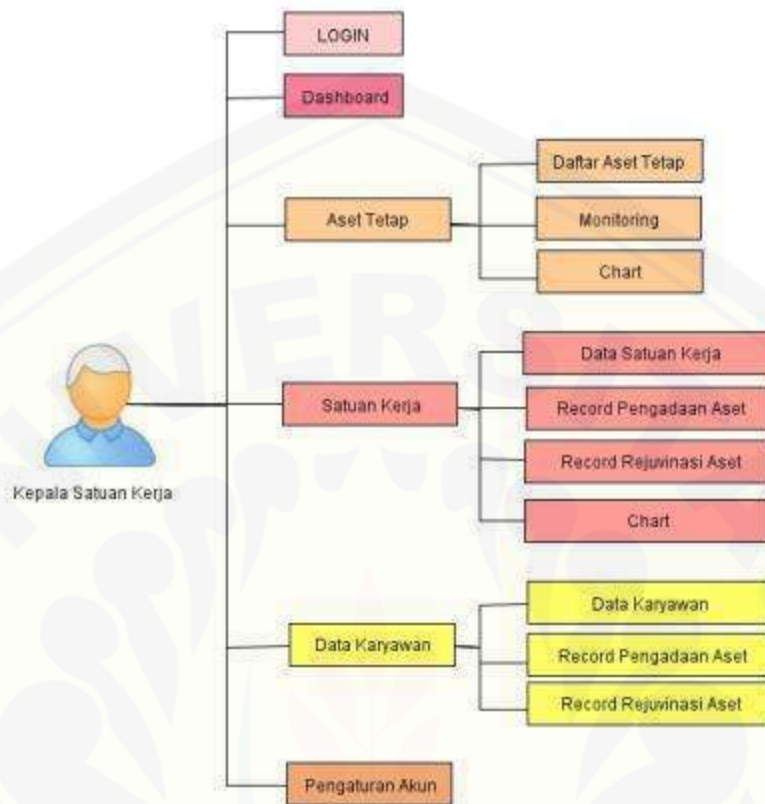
LOGIN

Dashboard

Aset Tetap

Daftar Aset Tetap

Monitoring

Chart

Kepala Satuan Kerja

Satuan Kerja

Data Satuan Kerja

Record Pengadaan Aset

Record Rejuvinasi Aset

Chart

Data Karyawan

Data Karyawan

Record Pengadaan Aset

Record Rejuvinasi Aset

Pengaturan Akun